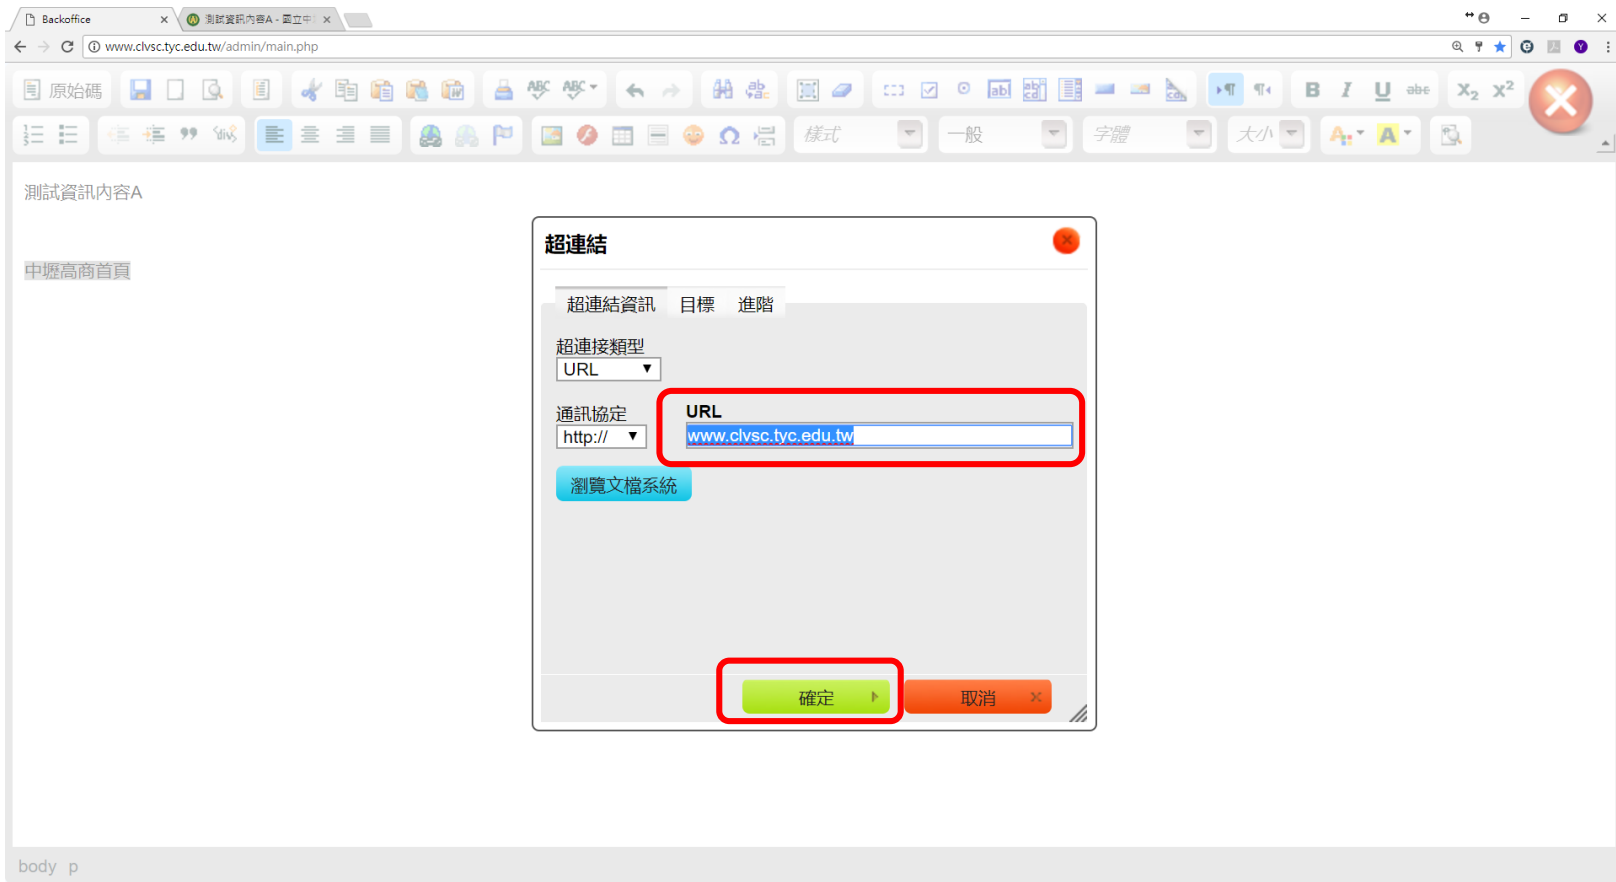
Backoffice
測試資訊內容A - 國立中

www.clvsc.tyc.edu.tw/admin/main.php

原始碼

樣式
一般
字體
大小

測試資訊內容A

中壢高商首頁

超連結

超連結資訊 目標 進階

超連接類型
URL

通訊協定
http://

URL
www.clvsc.tyc.edu.tw

瀏覽文檔系統

確定
取消

body p